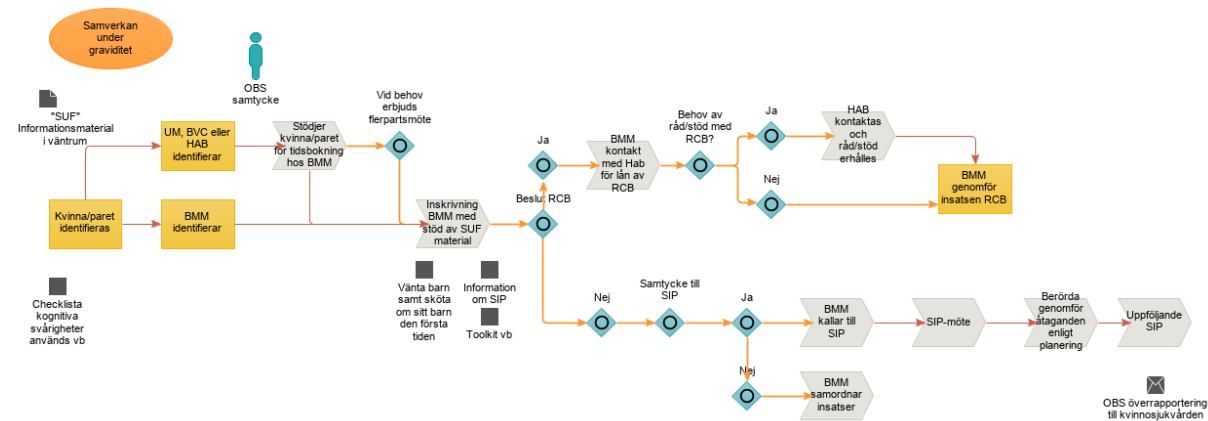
Samverkan under graviditet

OBS samtycke

"SUF" Informationsmaterial i väntrum

UM, BVC eller HAB identifierar

Stödjer kvinna/paret för tidsbokning hos BMM

Vid behov erbjuds flerpartsmöte

Kvinna/paret identifieras

BMM identifierar

Inskrivning BMM med stöd av SUF material

Checklista kognitiva svårigheter används vb

Vänta barn samt sköta om sitt barn den första tiden

Information om SIP

Toolkit vb

Ja

Beslut RCB

BMM kontakt med Hab för lån av RCB

Behov av råd/stöd med RCB?

Ja

HAB kontaktas och råd/stöd erhålles

Nej

BMM genomför insatsen RCB

Nej

Samtycke till SIP

Ja

BMM kallar till SIP

SIP-möte

Berörda genomför åtaganden enligt planering

Uppföljande SIP

Nej

BMM samordnar insatser

OBS överrapportering till kvinnosjukvården